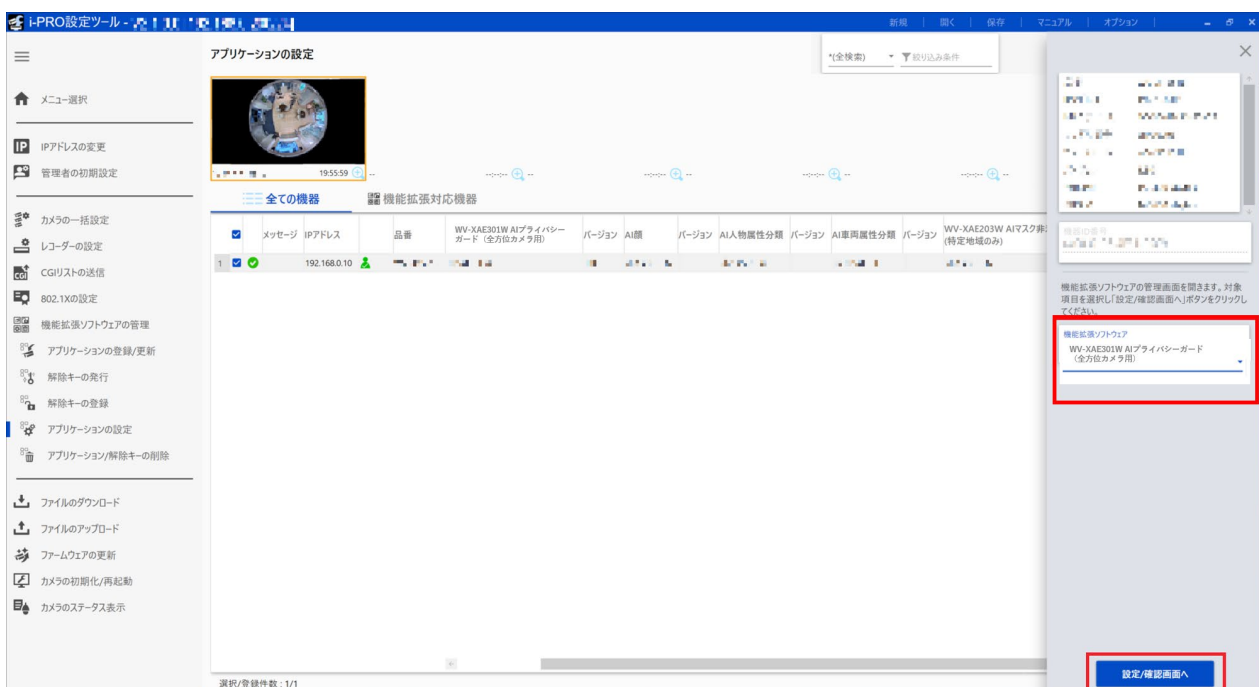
i-PRO設定ツール - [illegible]

新規 | 開く | 保存 | マニュアル | オプション

メニュー選択

IPアドレスの変更
管理者の初期設定

カメラの一括設定
レコーダーの設定
CGIリストの送信
802.1Xの設定
機能拡張ソフトウェアの管理
アプリケーションの登録/更新
解除キーの発行
解除キーの登録
アプリケーションの設定
アプリケーション/解除キーの削除

ファイルのダウンロード
ファイルのアップロード
ファームウェアの更新
カメラの初期化/再起動
カメラのステータス表示

アプリケーションの設定

*(全検索)
絞り込み条件

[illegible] 19:55:59

全ての機器
機能拡張対応機器

| | メッセージ | IPアドレス | | 品番 | WV-XAE301W AIプライバシーガード（全方位カメラ用） | バージョン | AI顔 | バージョン | AI人物属性分類 | バージョン | AI車両属性分類 | バージョン | WV-XAE203W AIマスク非(特定地域のみ) |
|---|---|---|---|---|---|---|---|---|---|---|---|---|---|
| 1 | | 192.168.0.10 | | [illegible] | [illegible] | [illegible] | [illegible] | | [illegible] | | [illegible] | | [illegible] |

選択/登録件数：1/1

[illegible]

機器ID番号
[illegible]

機能拡張ソフトウェアの管理画面を開きます。対象項目を選択し「設定/確認画面へ」ボタンをクリックしてください。

機能拡張ソフトウェア
WV-XAE301W AIプライバシーガード（全方位カメラ用）

設定/確認画面へ